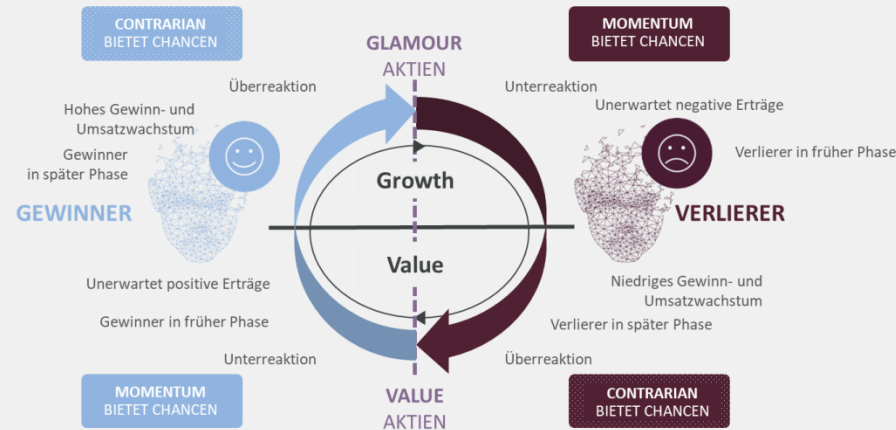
CONTRARIAN
BIETET CHANCEN

GLAMOUR
AKTIEN

MOMENTUM
BIETET CHANCEN

Überreaktion

Unterreaktion

Unerwartet negative Erträge

Hohes Gewinn- und Umsatzwachstum

Gewinner in später Phase

Verlierer in früher Phase

Growth

GEWINNER

VERLIERER

Value

Unerwartet positive Erträge

Niedriges Gewinn- und Umsatzwachstum

Gewinner in früher Phase

Verlierer in später Phase

Unterreaktion

Überreaktion

MOMENTUM
BIETET CHANCEN

VALUE
AKTIEN

CONTRARIAN
BIETET CHANCEN